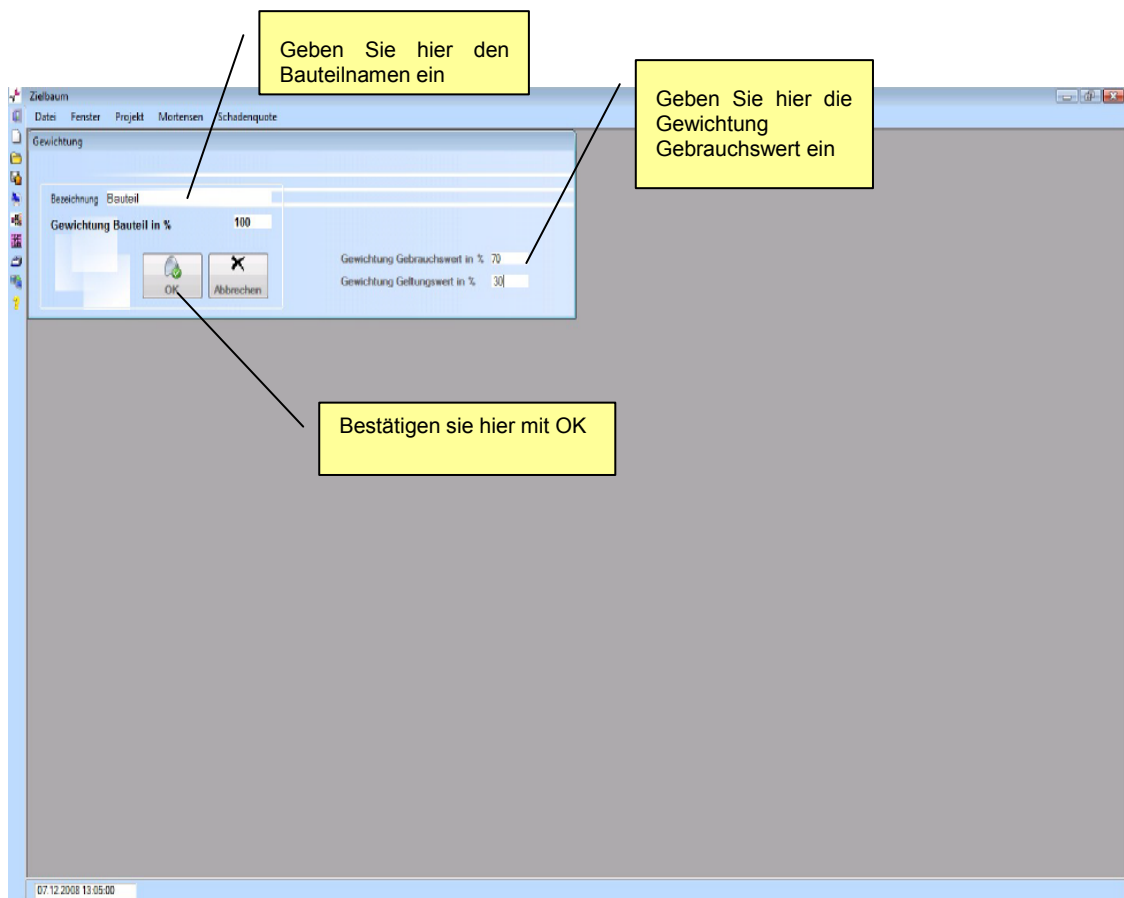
Geben Sie hier den Bauteilnamen ein

Geben Sie hier die Gewichtung Gebrauchswert ein

Zielbaum

Datei Fenster Projekt Mortensen Schadenquote

Gewichtung

Bezeichnung Bauteil

Gewichtung Bauteil in % 100

OK Abbrechen

Gewichtung Gebrauchswert in % 70

Gewichtung Geltungswert in % 30

Bestätigen sie hier mit OK

07.12.2008 13:05:00